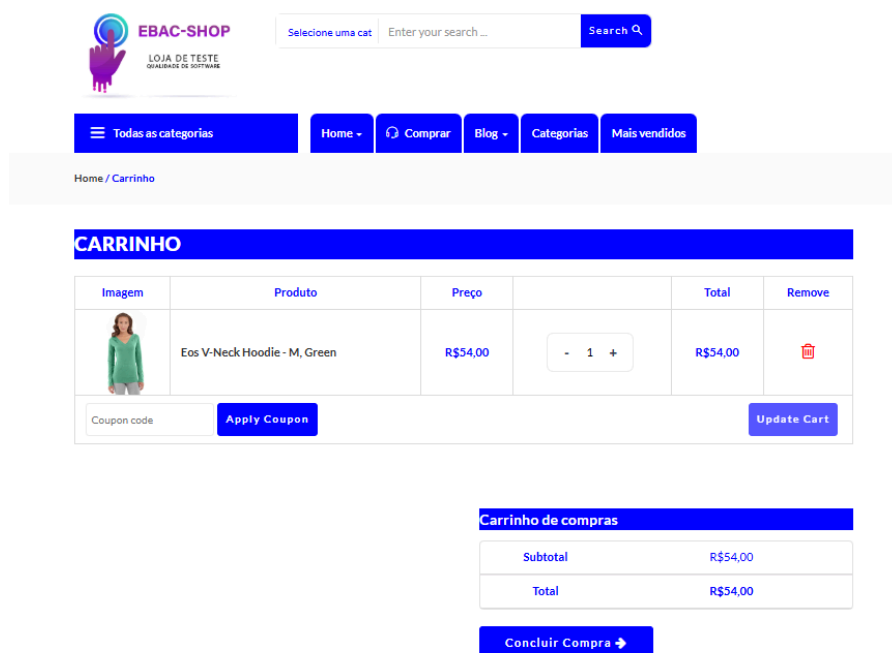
EBAC-SHOP
LOJA DE TESTE
QUALIDADE DE SOFTWARE

Selecione uma cat
Enter your search ...
Search

Todas as categorias
Home
Comprar
Blog
Categorias
Mais vendidos

Home / Carrinho

CARRINHO

| Imagem | Produto | Preço | | Total | Remove |
|---|---|---|---|---|---|
| | Eos V-Neck Hoodie - M, Green | R$54,00 | - 1 + | R$54,00 | |

Coupon code
Apply Coupon
Update Cart

Carrinho de compras

| Subtotal | R$54,00 |
|---|---|
| Total | R$54,00 |

Concluir Compra